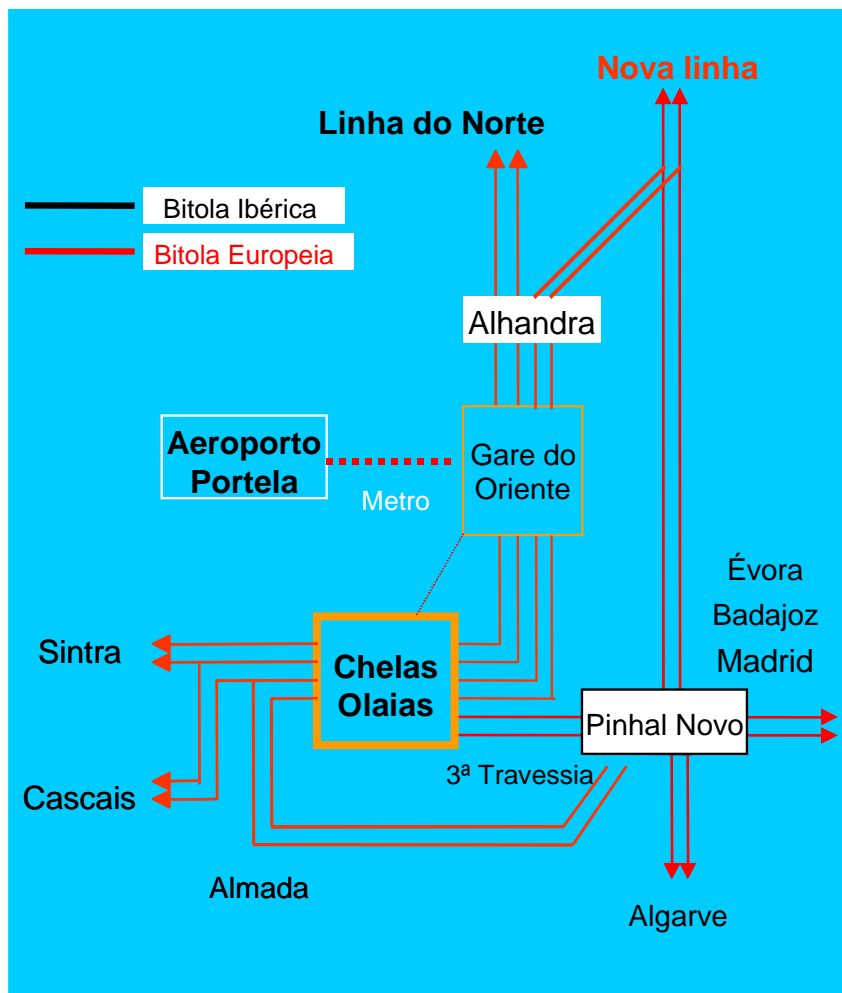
Nova linha

Linha do Norte

Bitola Ibérica

Bitola Europeia

Alhandra

Aeroporto Portela

Metro

Gare do Oriente

Évora

Badajoz

Madrid

Sintra

Chelas Olaias

Pinhal Novo

3ª Travessia

Cascais

Almada

Algarve